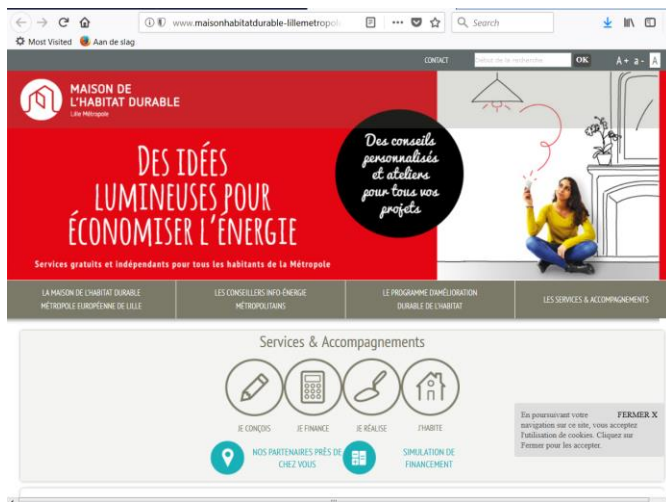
www.maisonhabitatdurable-lillemetropol

Search

Most Visited Aan de slag

CONTACT Début de la recherche OK A+ a- A

MAISON DE L'HABITAT DURABLE
Lille Métropole

DES IDÉES LUMINEUSES POUR ÉCONOMISER L'ÉNERGIE

Des conseils personnalisés et ateliers pour tous vos projets

Services gratuits et indépendants pour tous les habitants de la Métropole

LA MAISON DE L'HABITAT DURABLE MÉTROPOLE EUROPÉENNE DE LILLE

LES CONSEILLERS INFO-ÉNERGIE MÉTROPOLITAINS

LE PROGRAMME D'AMÉLIORATION DURABLE DE L'HABITAT

LES SERVICES & ACCOMPAGNEMENTS

Services & Accompagnements

JE CONÇOIS

JE FINANCE

JE RÉALISE

J'HABITE

NOS PARTENAIRES PRÈS DE CHEZ VOUS

SIMULATION DE FINANCEMENT

En poursuivant votre navigation sur ce site, vous acceptez l'utilisation de cookies. Cliquez sur Fermer pour les accepter.

FERMER X